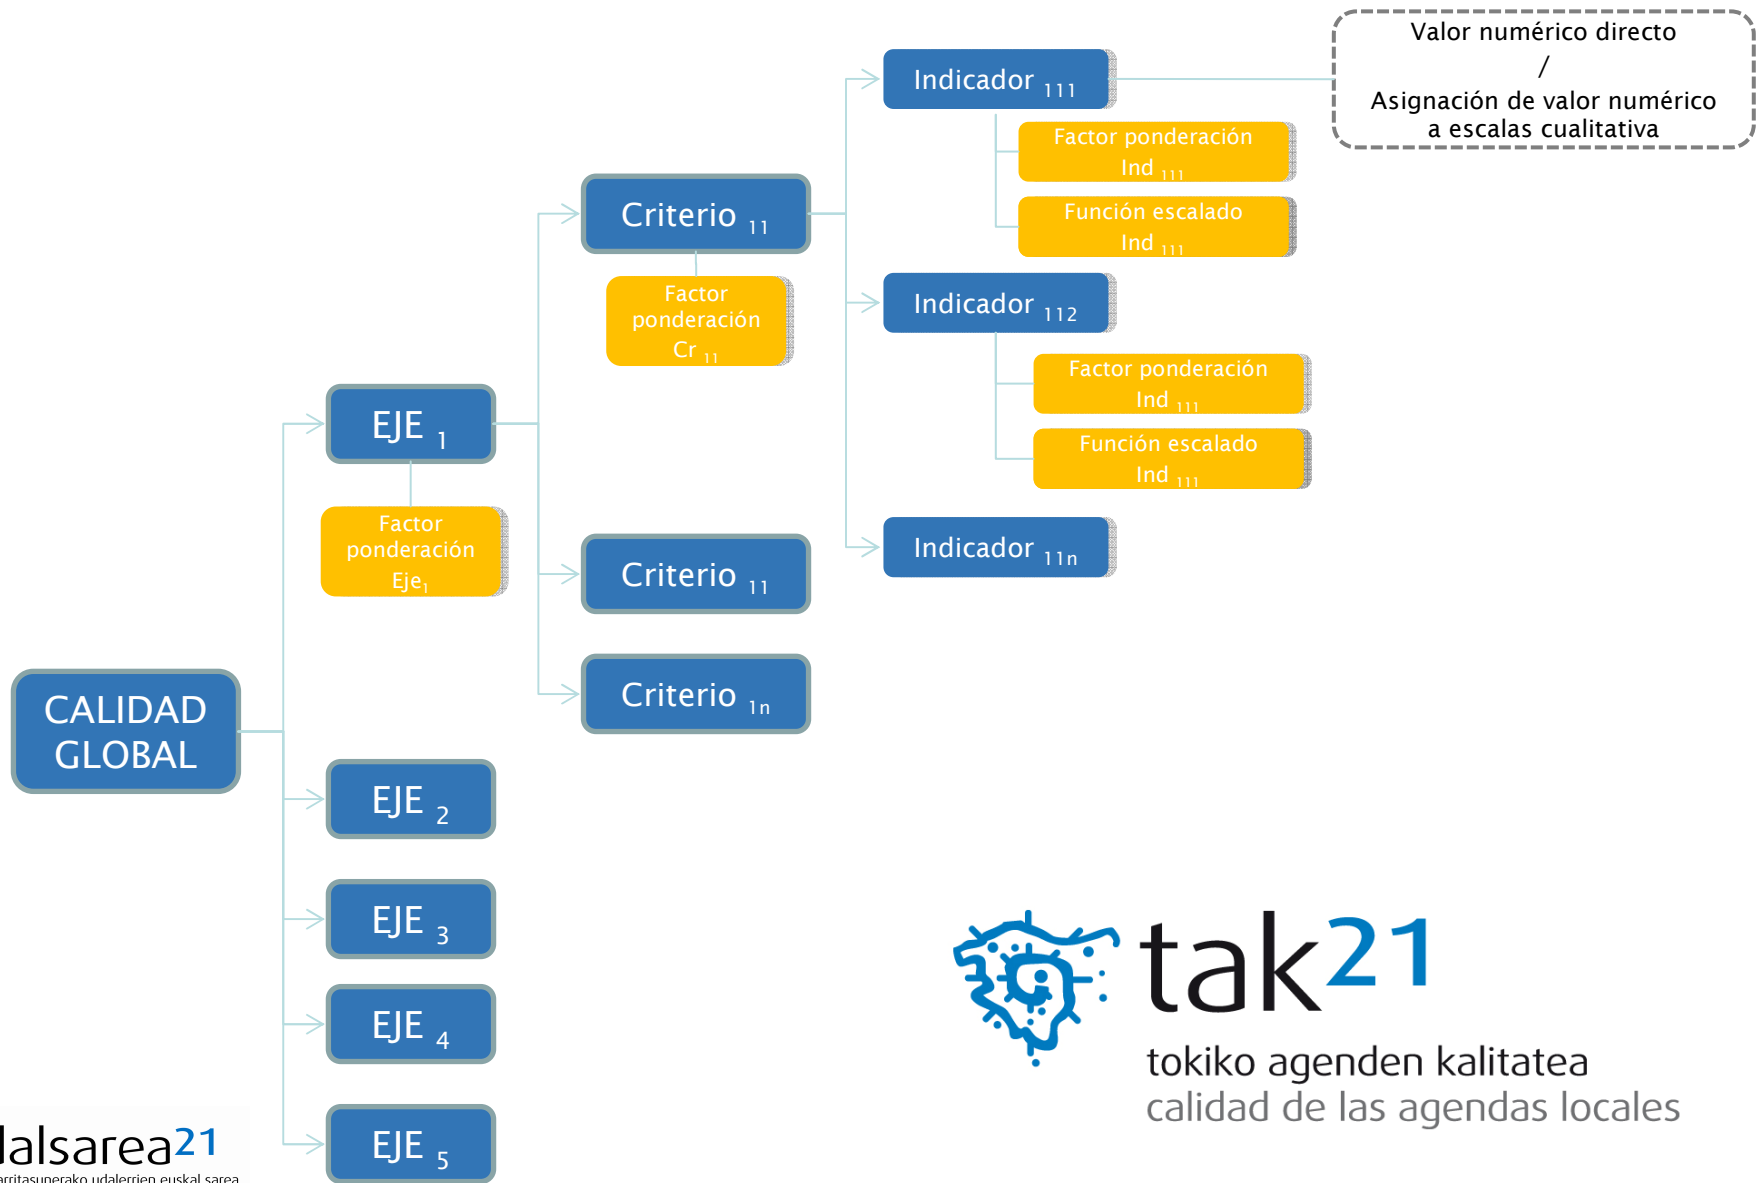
Valor numérico directo
/
Asignación de valor numérico a escalas cualitativa

Indicador $_{111}$

Factor ponderación Ind $_{111}$

Función escalado Ind $_{111}$

Criterio $_{11}$

Factor ponderación Cr $_{11}$

Indicador $_{112}$

Factor ponderación Ind $_{111}$

Función escalado Ind $_{111}$

EJE $_{1}$

Factor ponderación Eje$_{1}$

Indicador $_{11n}$

Criterio $_{11}$

Criterio $_{1n}$

CALIDAD GLOBAL

EJE $_{2}$

EJE $_{3}$

EJE $_{4}$

EJE $_{5}$

tak21
tokiko agenden kalitatea
calidad de las agendas locales

lalsarea21
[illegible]rritasunerako udalerrien euskal sarea